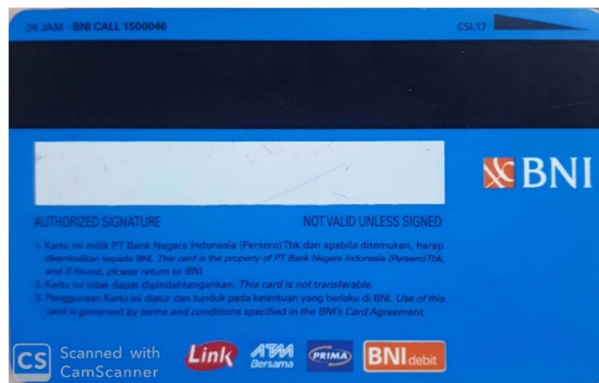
24 JAM - BNI CALL 1500046

CSL17

BNI

AUTHORIZED SIGNATURE

NOT VALID UNLESS SIGNED

1. Kartu ini milik PT Bank Negara Indonesia (Persero) Tbk dan apabila ditemukan, harap dikembalikan kepada BNI. This card is the property of PT Bank Negara Indonesia (Persero) Tbk, and if found, please return to BNI.
2. Kartu ini tidak dapat dipindahtangankan. This card is not transferable.
3. Penggunaan Kartu ini diatur dan tunduk pada ketentuan yang berlaku di BNI. Use of this card is governed by terms and conditions specified in the BNI's Card Agreement.

CS Scanned with CamScanner

Link

ATM Bersama

PRIMA

BNI debit